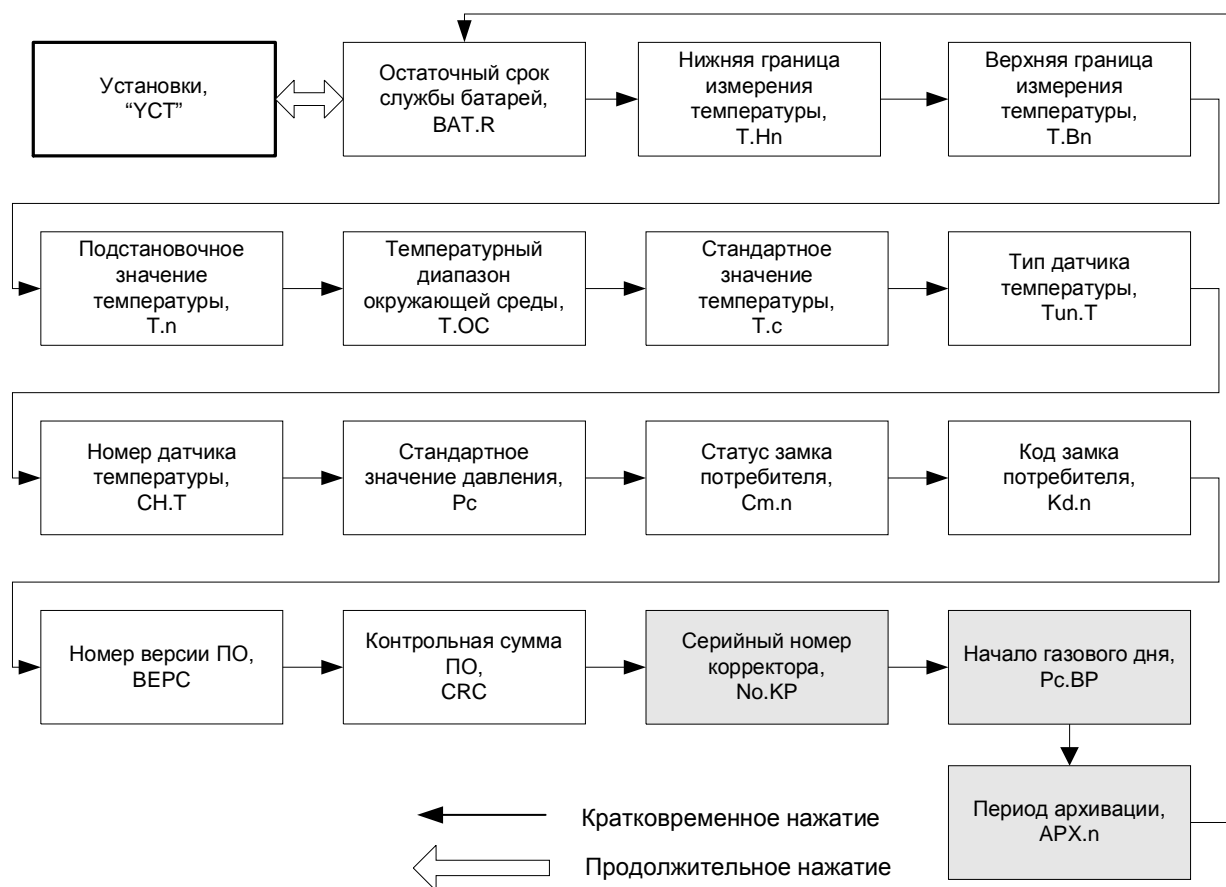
Установки, "УСТ"

Остаточный срок службы батарей, BAT.R

Нижняя граница измерения температуры, T.Hn

Верхняя граница измерения температуры, T.Bn

Подстановочное значение температуры, T.n

Температурный диапазон окружающей среды, T.OC

Стандартное значение температуры, T.c

Тип датчика температуры, Tun.T

Номер датчика температуры, CH.T

Стандартное значение давления, Pc

Статус замка потребителя, Cm.n

Код замка потребителя, Kd.n

Номер версии ПО, BEPC

Контрольная сумма ПО, CRC

Серийный номер корректора, No.KP

Начало газового дня, Pc.BP

Период архивации, APX.n

Кратковременное нажатие

Продолжительное нажатие